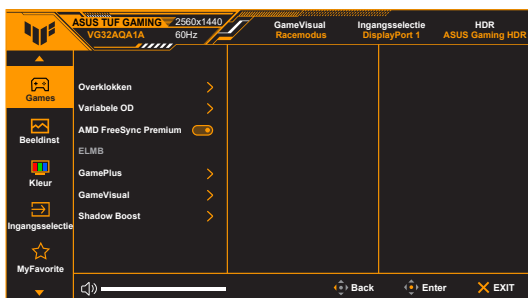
ASUS TUF GAMING
VG32AQA1A
2560x1440
60Hz
GameVisual
Racemodus
Ingangsselectie
DisplayPort 1
HDR
ASUS Gaming HDR

Games
Beeldinst
Kleur
Ingangsselectie
MyFavorite

Overklokken
Variabele OD
AMD FreeSync Premium
ELMB
GamePlus
GameVisual
Shadow Boost

Back
Enter
EXIT